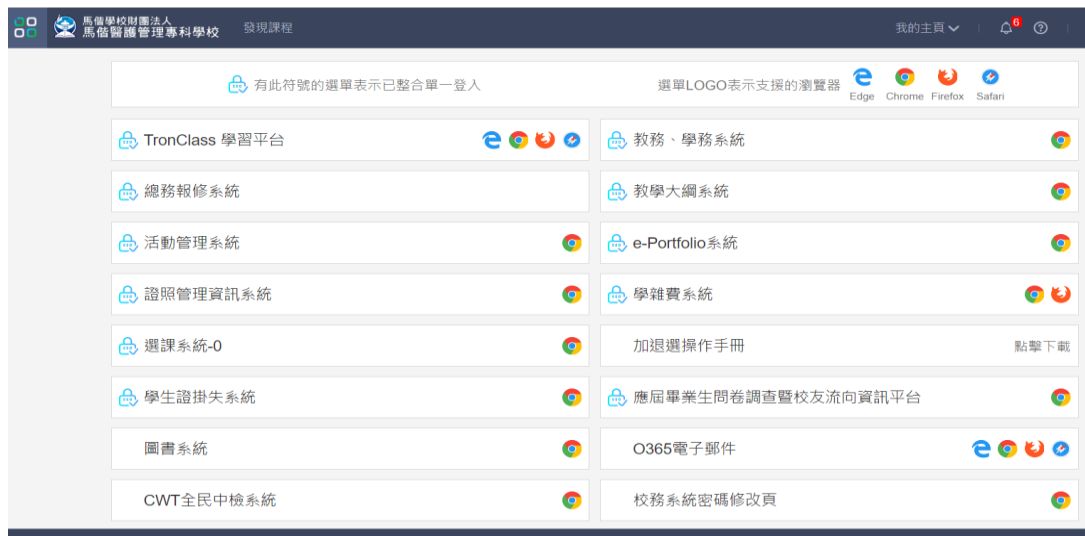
馬偕學校財團法人
馬偕醫護管理專科學校 發現課程

我的主頁 6

有此符號的選單表示已整合單一登入

選單LOGO表示支援的瀏覽器 Edge Chrome Firefox Safari

TronClass 學習平台

教務、學務系統

總務報修系統

教學大綱系統

活動管理系統

e-Portfolio系統

證照管理資訊系統

學雜費系統

選課系統-0

加退選操作手冊 點擊下載

學生證掛失系統

應屆畢業生問卷調查暨校友流向資訊平台

圖書系統

O365電子郵件

CWT全民中檢系統

校務系統密碼修改頁